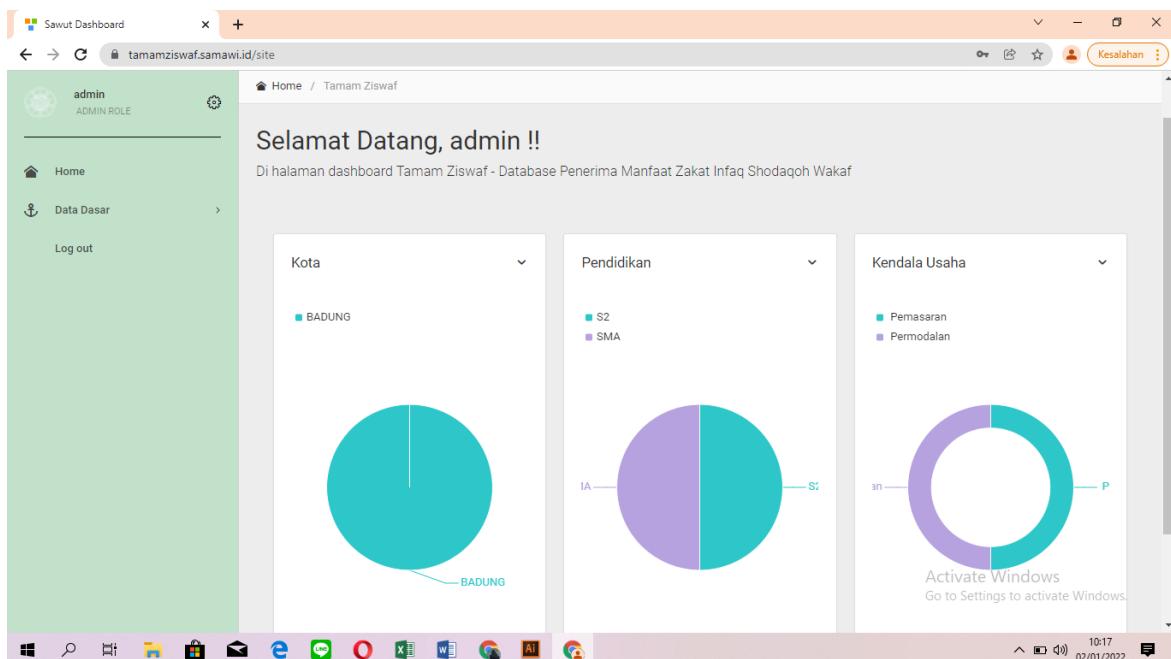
Sawut Dashboard
tamamziswaf.samawi.id/site
Kesalahan

admin
ADMIN ROLE

Home
Data Dasar
Log out

Home / Tamam Ziswaf

Selamat Datang, admin !!

Di halaman dashboard Tamam Ziswaf - Database Penerima Manfaat Zakat Infaq Shodaqoh Wakaf

Kota
BADUNG
BADUNG

Pendidikan
S2
SMA
IA
S2

Kendala Usaha
Pemasaran
Permodalan
an
P

Activate Windows
Go to Settings to activate Windows.

10:17
02/01/2022